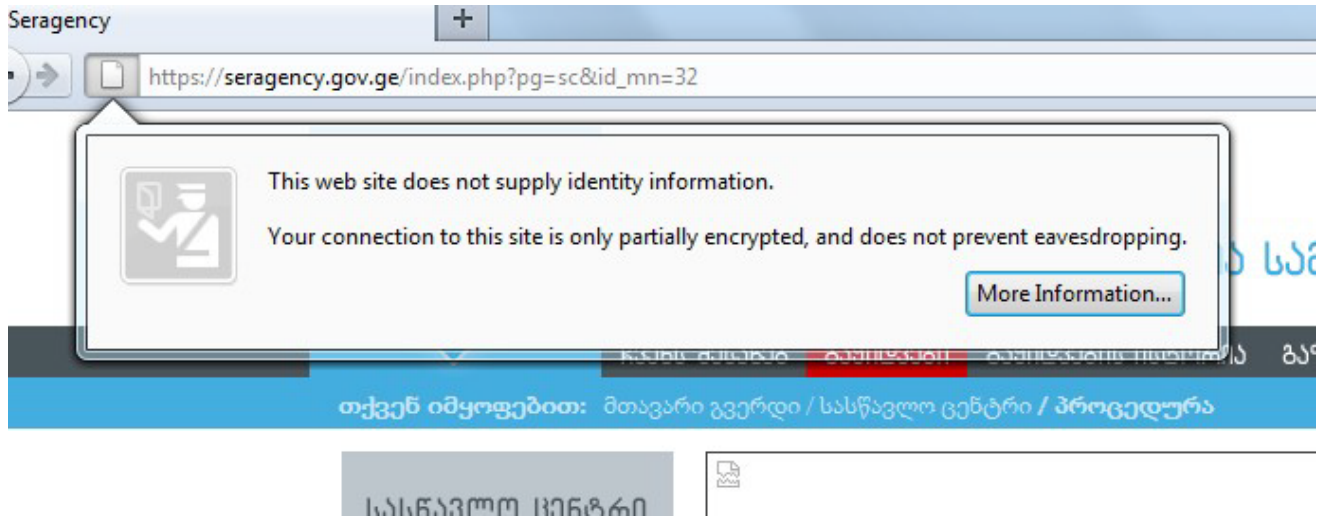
Seragency

+

https://seragency.gov.ge/index.php?pg=sc&id_mn=32

This web site does not supply identity information.

Your connection to this site is only partially encrypted, and does not prevent eavesdropping.

More Information...

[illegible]

თქვენ იმყოფებით: მთავარი გვერდი / სასწავლო ცენტრი / პროცედურა

სასწავლო ცენტრი